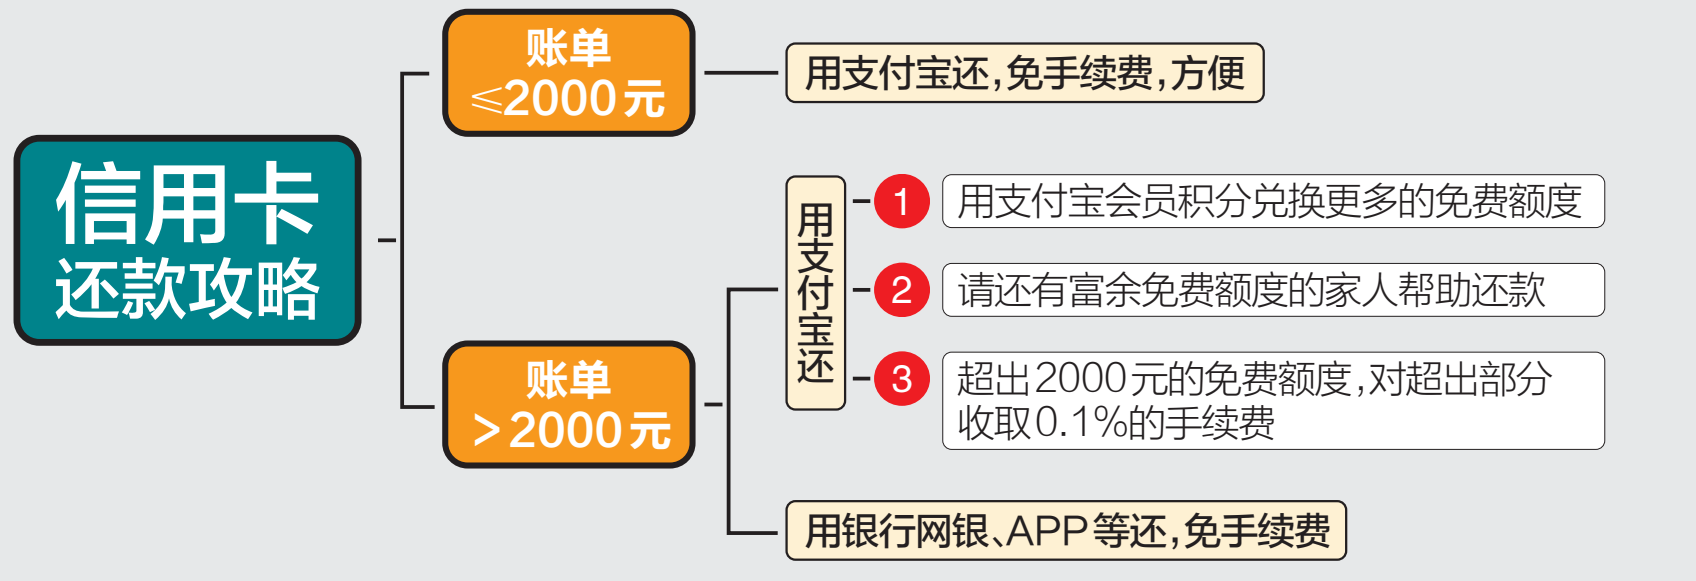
信用卡还款攻略

账单
≤2000元

用支付宝还，免手续费，方便

账单
＞2000元

用支付宝还

1 用支付宝会员积分兑换更多的免费额度

2 请还有富余免费额度的家人帮助还款

3 超出2000元的免费额度，对超出部分收取0.1%的手续费

用银行网银、APP等还，免手续费